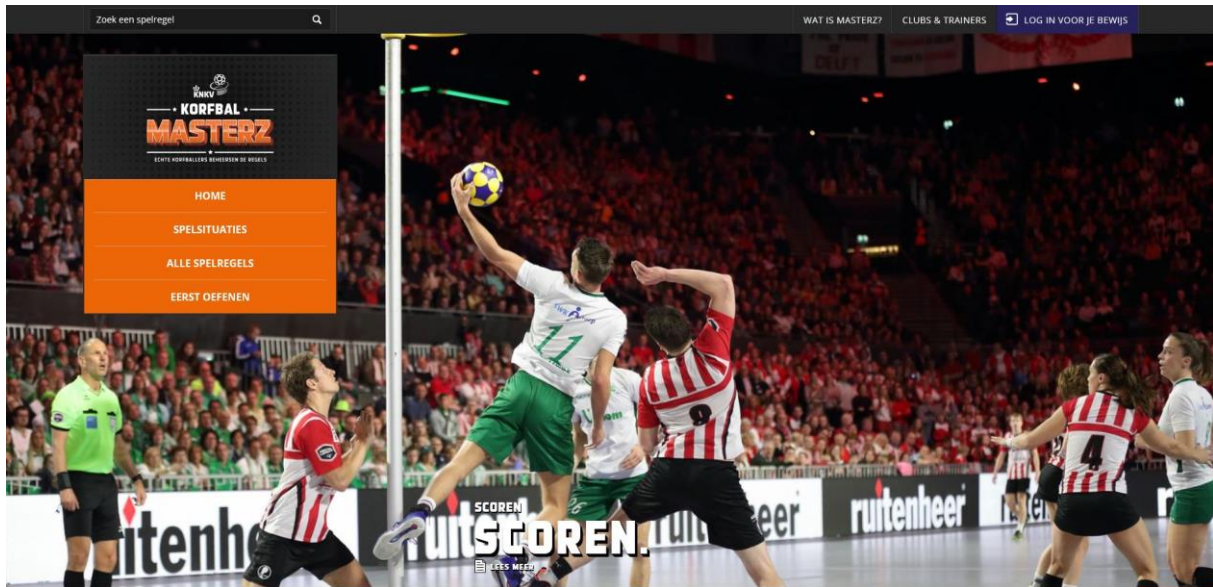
Zoek een spelregel

WAT IS MASTERZ? CLUBS & TRAINERS LOG IN VOOR JE BEWIJS

KNKV
KORFBAL
MASTERZ
ECHTE KORFBALLERS BEHEERSEN DE REGELS

HOME
SPELSITUATIES
ALLE SPELREGELS
EERST OEFENEN

11

8

4

ruitenheer

itenhe

ruitenheer

SCOREN
SCOREN.
LEES MEER